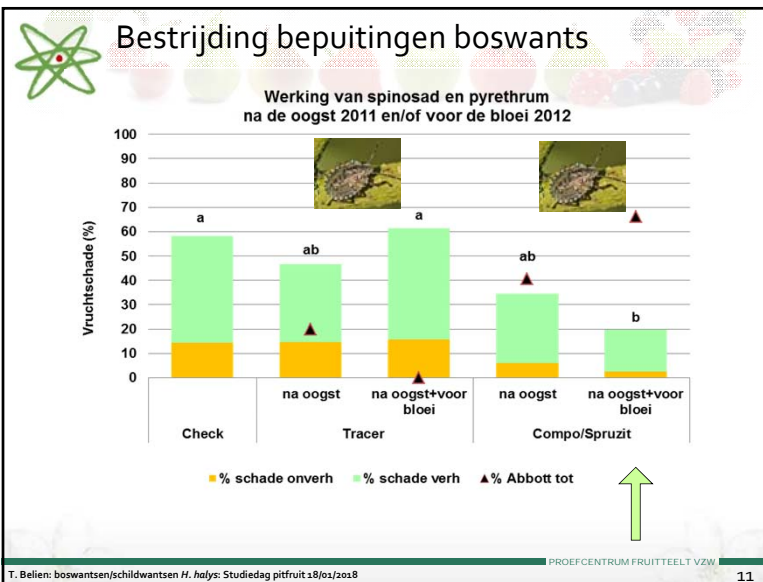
Bestrijding bepuitingen boswants

Werking van spinosad en pyrethrum na de oogst 2011 en/of voor de bloei 2012

Vruchtschade (%)

100
90
80
70
60
50
40
30
20
10
0

a
ab
a
ab
b

| Check | Tracer | | Compo/Spruzit | |
|---|---|---|---|---|
| | na oogst | na oogst+voor bloei | na oogst | na oogst+voor bloei |

% schade onverh   % schade verh   % Abbott tot

PROEFCENTRUM FRUITTEELT VZW

T. Belien: boswantsen/schildwantsen *H. halys*: Studiedag pitfruit 18/01/2018

11